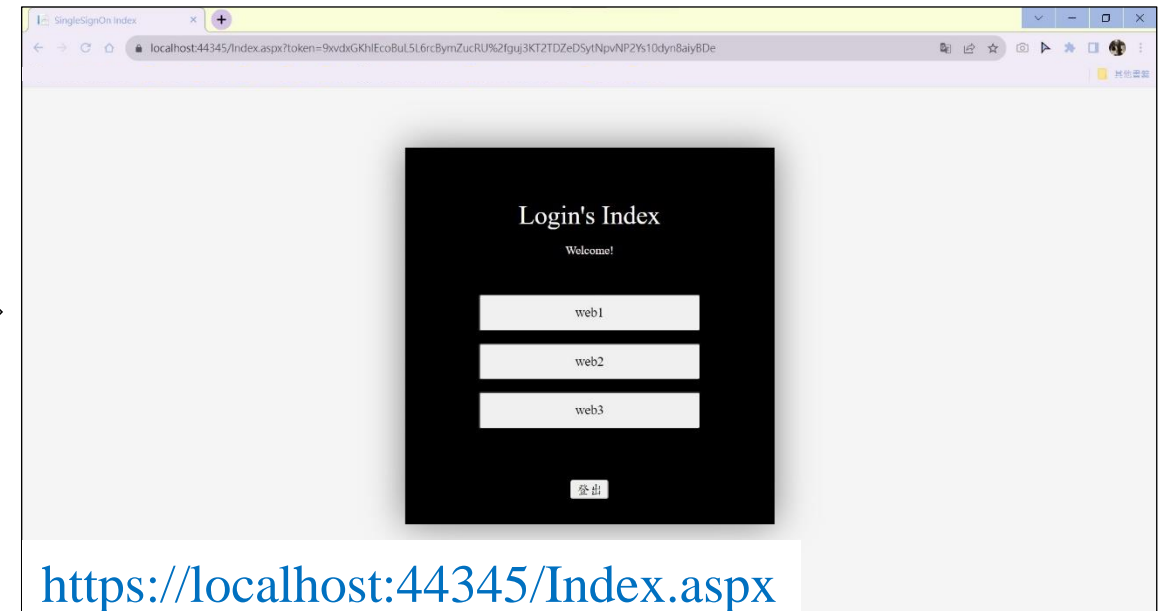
SingleSignOn Index ×
+
localhost:44345/Index.aspx?token=9xvdxGKhIEcoBuL5L6rcBymZucRU%2fguj3KT2TDZeDSytNpvNP2Ys10dyn8aiyBDe
其他書籤

Login's Index

Welcome!

web1

web2

web3

登出

https://localhost:44345/Index.aspx